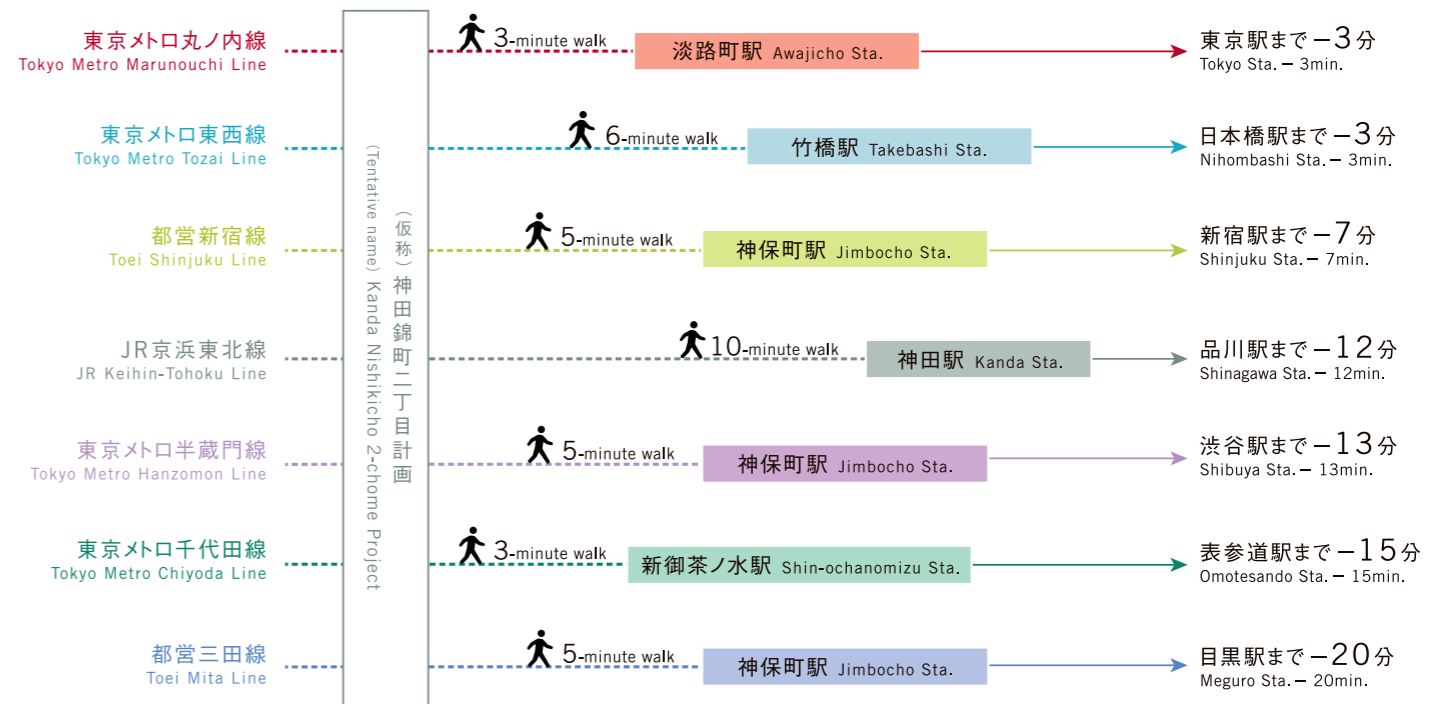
東京メトロ丸ノ内線
Tokyo Metro Marunouchi Line

東京メトロ東西線
Tokyo Metro Tozai Line

都営新宿線
Toei Shinjuku Line

JR京浜東北線
JR Keihin-Tohoku Line

東京メトロ半蔵門線
Tokyo Metro Hanzomon Line

東京メトロ千代田線
Tokyo Metro Chiyoda Line

都営三田線
Toei Mita Line

（仮称）神田錦町二丁目計画
（Tentative name）Kanda Nishikicho 2-chome Project

3-minute walk 淡路町駅 Awajicho Sta. 東京駅まで－3分 Tokyo Sta. – 3min.

6-minute walk 竹橋駅 Takebashi Sta. 日本橋駅まで－3分 Nihombashi Sta. – 3min.

5-minute walk 神保町駅 Jimbocho Sta. 新宿駅まで－7分 Shinjuku Sta. – 7min.

10-minute walk 神田駅 Kanda Sta. 品川駅まで－12分 Shinagawa Sta. – 12min.

5-minute walk 神保町駅 Jimbocho Sta. 渋谷駅まで－13分 Shibuya Sta. – 13min.

3-minute walk 新御茶ノ水駅 Shin-ochanomizu Sta. 表参道駅まで－15分 Omotesando Sta. – 15min.

5-minute walk 神保町駅 Jimbocho Sta. 目黒駅まで－20分 Meguro Sta. – 20min.